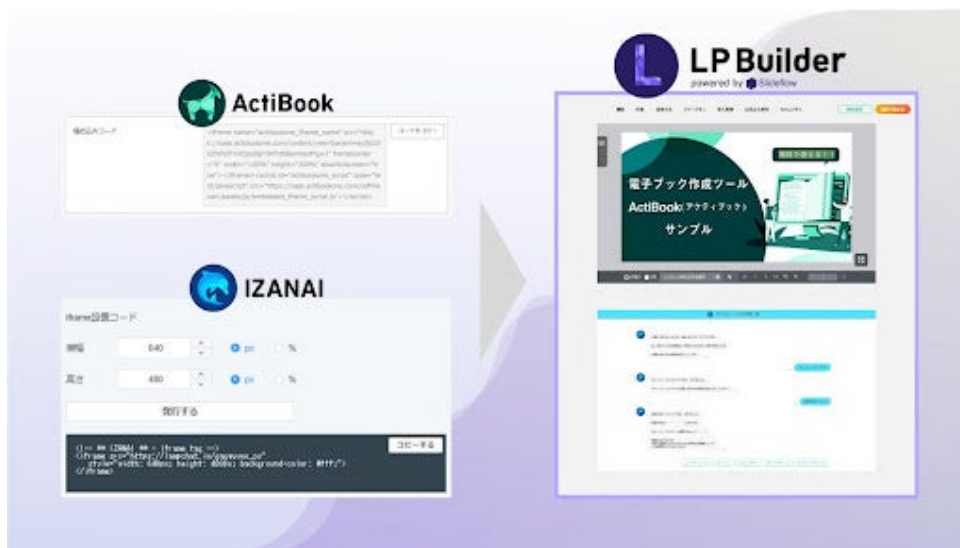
ActiBook

埋め込みコード

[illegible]

IZANAI

iframe設置コード

横幅

640

px

%

高さ

480

px

%

発行する

コピーする

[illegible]

LP Builder

powered by Slideflow

電子ブック作成ツール

ActiBook(アクティブック)

サンプル